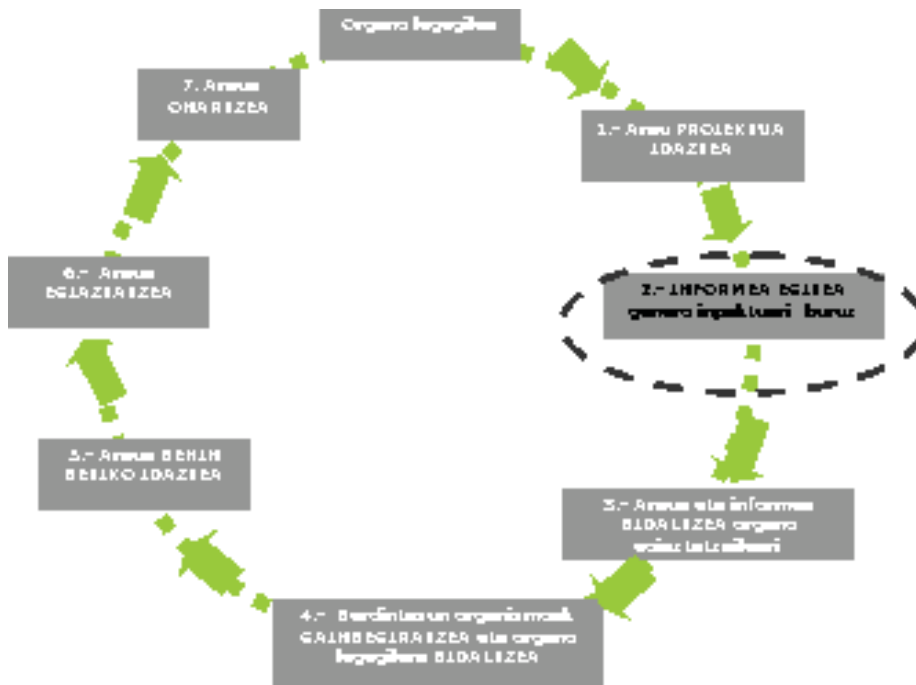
Organo legegilea

1.- Arauo PROIEKTUA IDAZTEA

2.- INFORMEA EGITEA genero inpaktuari buruz

3.- Araua eta informea BIDALTZEA organo eskudunari

4.- Berdintasun organismoak GAINBEGIRATZEA eta organo legegilera BIDALTZEA

5.- Araua BEHIN BETIKO IDAZTEA

6.- Araua EBALUATZEA

7.- Araua ONARTZEA